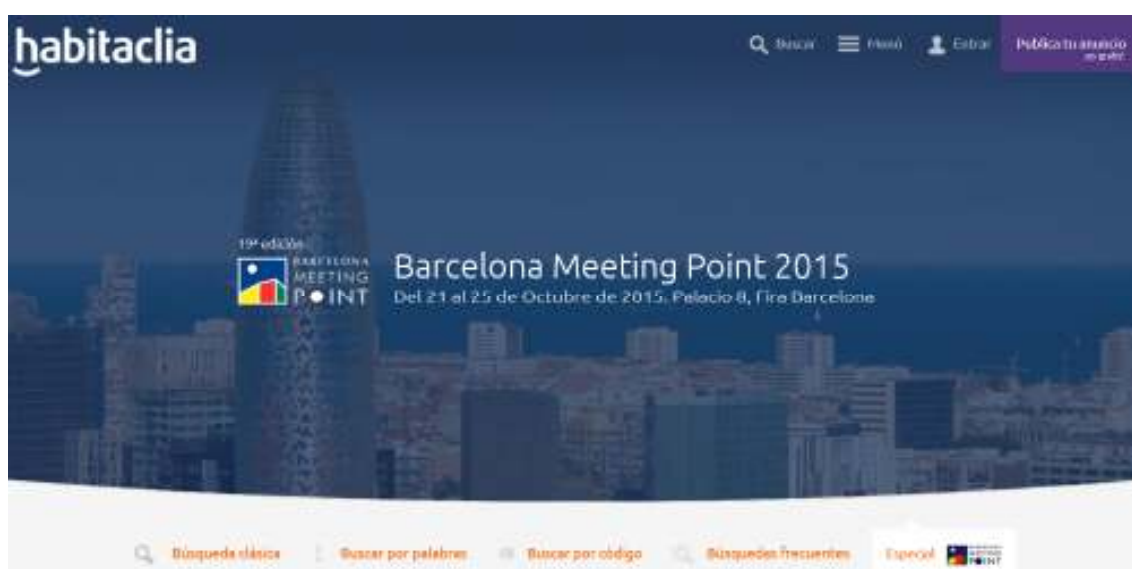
habitaclia

Buscar Menú Entrar Publica tu anuncio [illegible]

19ª edición

BARCELONA MEETING POINT

Barcelona Meeting Point 2015

Del 21 al 25 de Octubre de 2015. Palacio 8, Fira Barcelona

Búsqueda clásica Buscar por palabras Buscar por código Búsquedas frecuentes Especial BARCELONA MEETING POINT